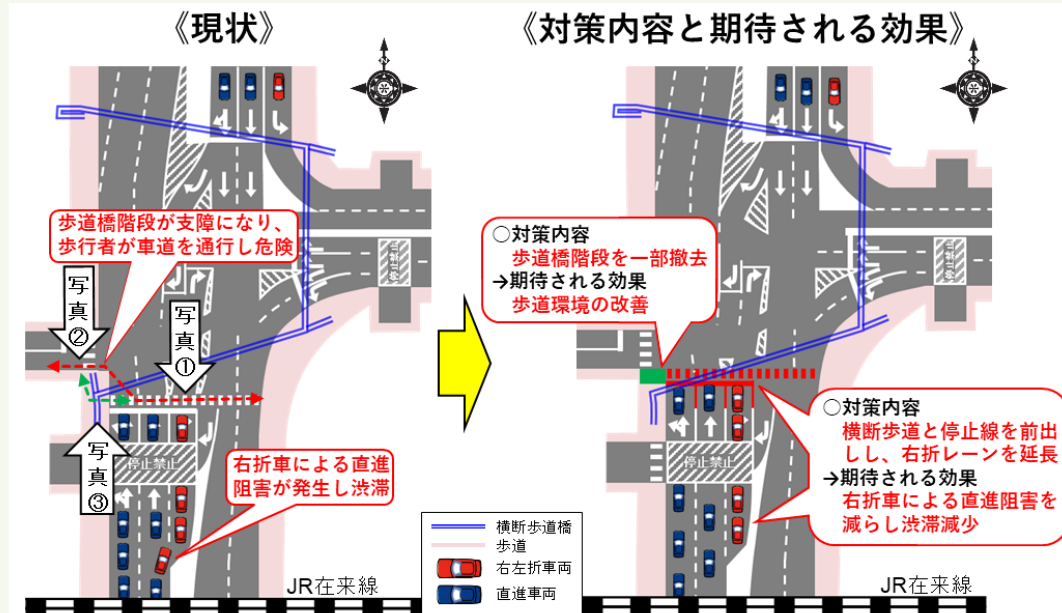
《現状》

歩道橋階段が支障になり、歩行者が車道を通行し危険

写真②

写真①

写真③

停止禁止

右折車による直進阻害が発生し渋滞

横断歩道橋
歩道
右左折車両
直進車両

JR在来線

《対策内容と期待される効果》

○対策内容
歩道橋階段を一部撤去
→期待される効果
歩道環境の改善

停止禁止

○対策内容
横断歩道と停止線を前出しし、右折レーンを延長
→期待される効果
右折車による直進阻害を減らし渋滞減少

JR在来線